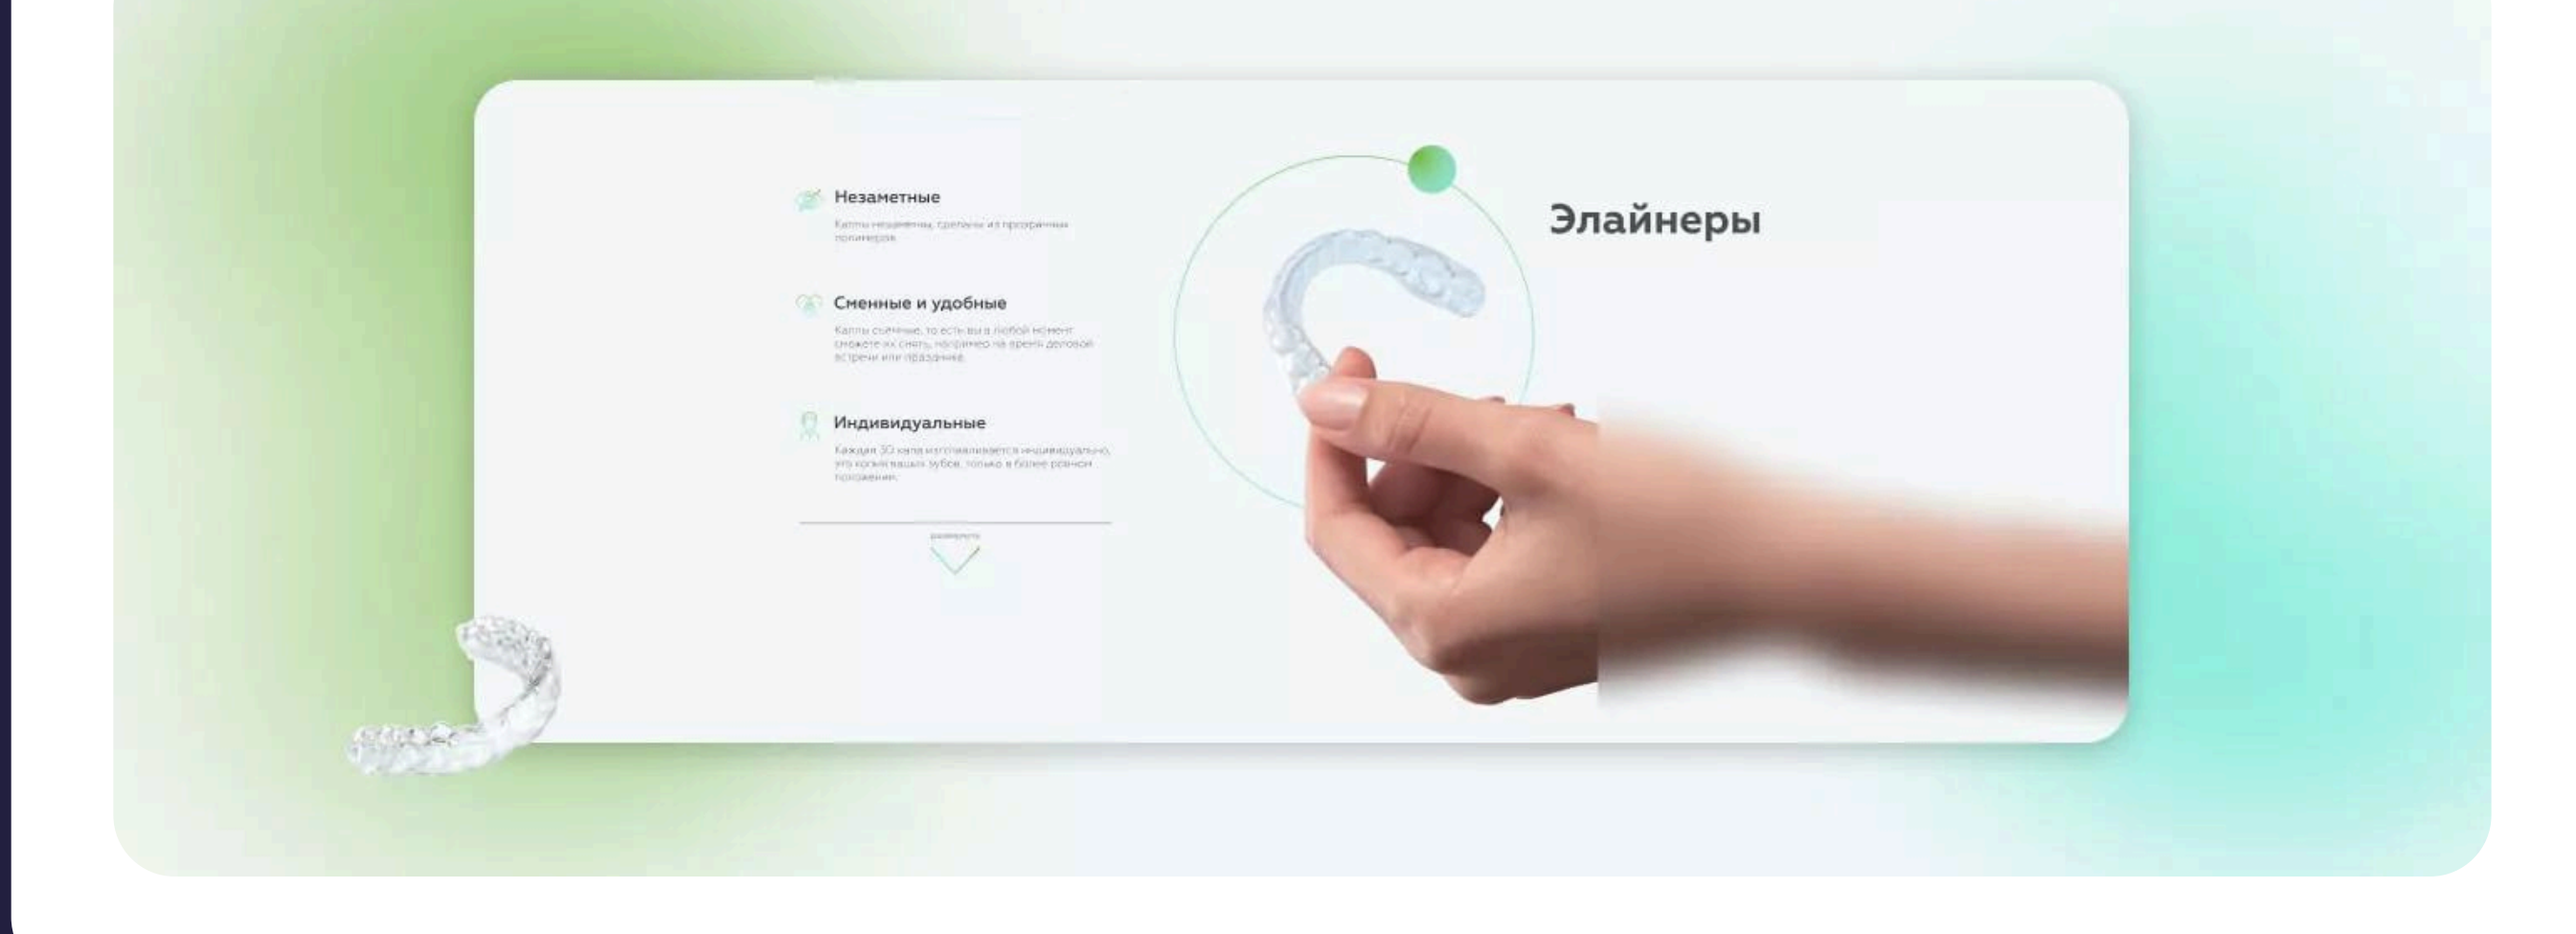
Незаметные

Каппы незаметны, сделаны из прозрачных полимеров

Сменные и удобные

Каппы съёмные, то есть вы в любой момент сможете их снять, например на время деловой встречи или праздника

Индивидуальные

Каждая 3D капа изготавливается индивидуально, это копия ваших зубов, только в более ровном положении

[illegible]

Элайнеры